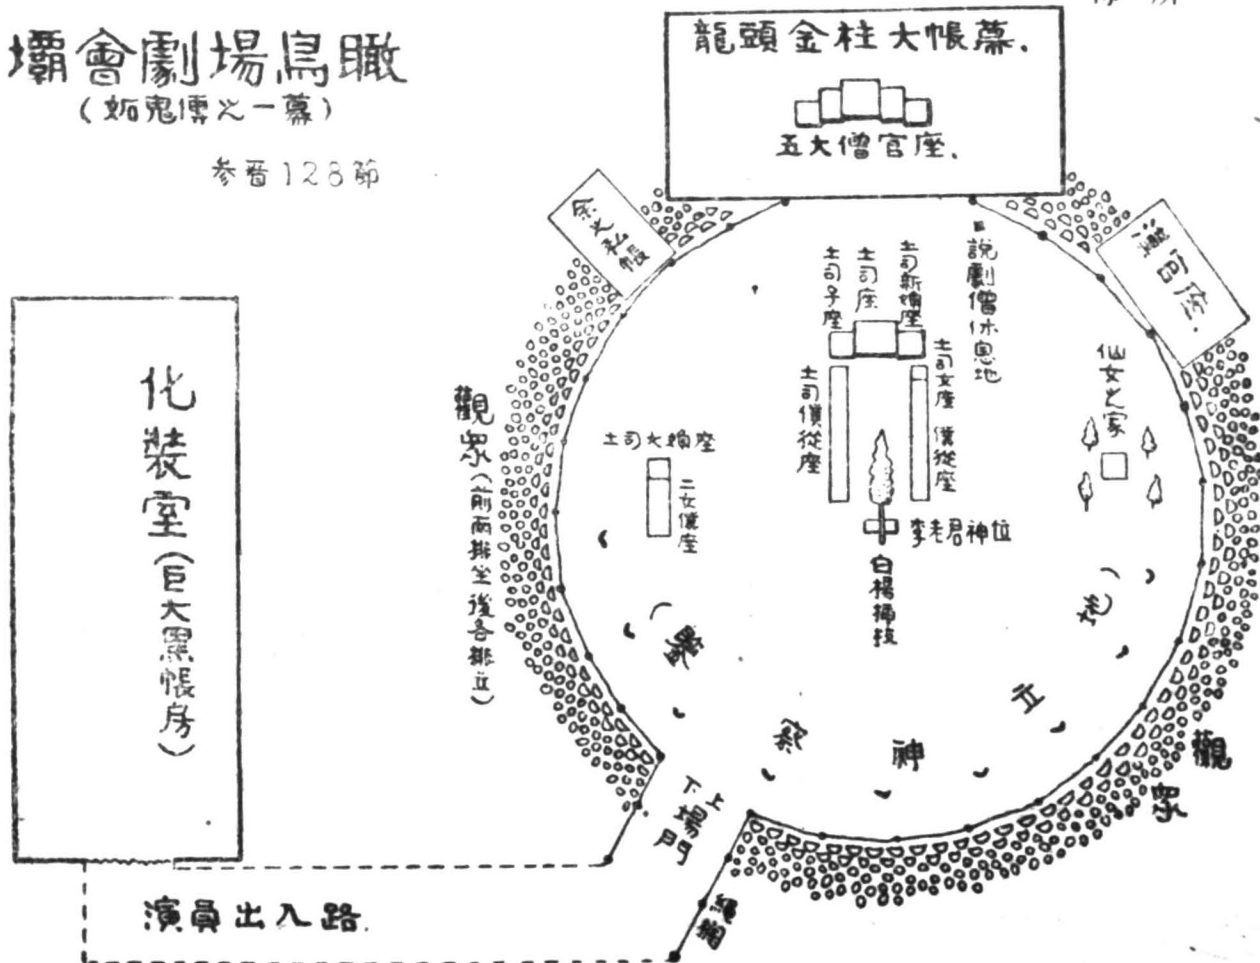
壩會劇場鳥瞰
（妬鬼傳之一幕）

参看128節

龍頭金柱大帳幕

五大僧官座

余之私帳

説劇僧休息地

司座

土司新婦座

土司座

土司子座

土司女座

土司僕從座

僕從座

仙女之家

土司大婦座

二女僕座

李老君神位

白楊插枝

觀衆（前兩排坐後各排立）

化裝室（巨大黑帳房）

（跳神之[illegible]）

上下場門

演員出入路

觀衆

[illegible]